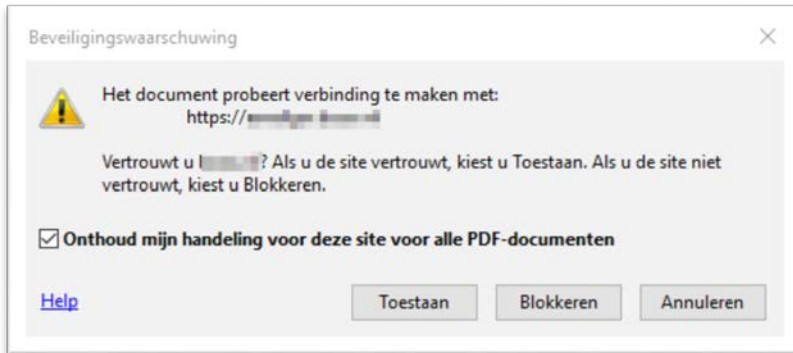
Beveiligingswaarschuwing

×

Het document probeert verbinding te maken met:
https://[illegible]

Vertrouwt u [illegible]? Als u de site vertrouwt, kiest u Toestaan. Als u de site niet vertrouwt, kiest u Blokkeren.

☑ Onthoud mijn handeling voor deze site voor alle PDF-documenten

Help

Toestaan

Blokkeren

Annuleren